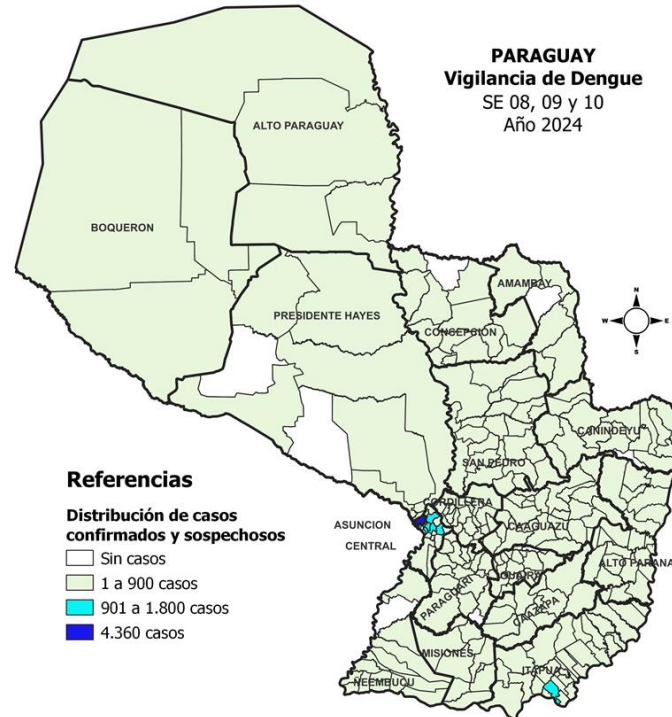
PARAGUAY
Vigilancia de Dengue
SE 08, 09 y 10
Año 2024

ALTO PARAGUAY

BOQUERON

AMAMBAY

PRESIDENTE HAYES

CONCEPCION

CANINDEYU

SAN PEDRO

CORDILLERA

ASUNCION

CAAGUAZU

CENTRAL

ALTO PARANA

PARAGUARI

GUAIRA

CAAZAPA

MISIONES

ÑEEMBUCU

ITAPUA

N

W

E

S

Referencias

Distribución de casos confirmados y sospechosos

Sin casos

1 a 900 casos

901 a 1.800 casos

4.360 casos